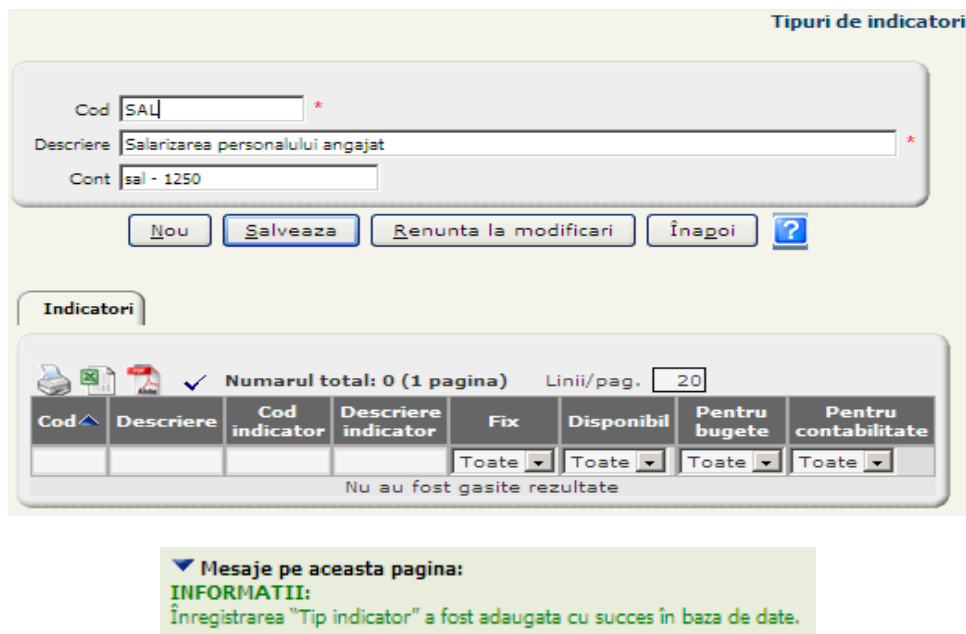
Tipuri de indicatori

Cod SAL *
Descriere Salarizarea personalului angajat *
Cont sal - 1250

Nou | Salveaza | Renunta la modificari | Înapoi | ?

Indicatori

Numarul total: 0 (1 pagina) Linii/pag. 20

| Cod | Descriere | Cod indicator | Descriere indicator | Fix | Disponibil | Pentru bugete | Pentru contabilitate |
|---|---|---|---|---|---|---|---|
| | | | | Toate | Toate | Toate | Toate |

Nu au fost gasite rezultate

Mesaje pe aceasta pagina:
INFORMATII:
Înregistrarea "Tip indicator" a fost adaugata cu succes în baza de date.